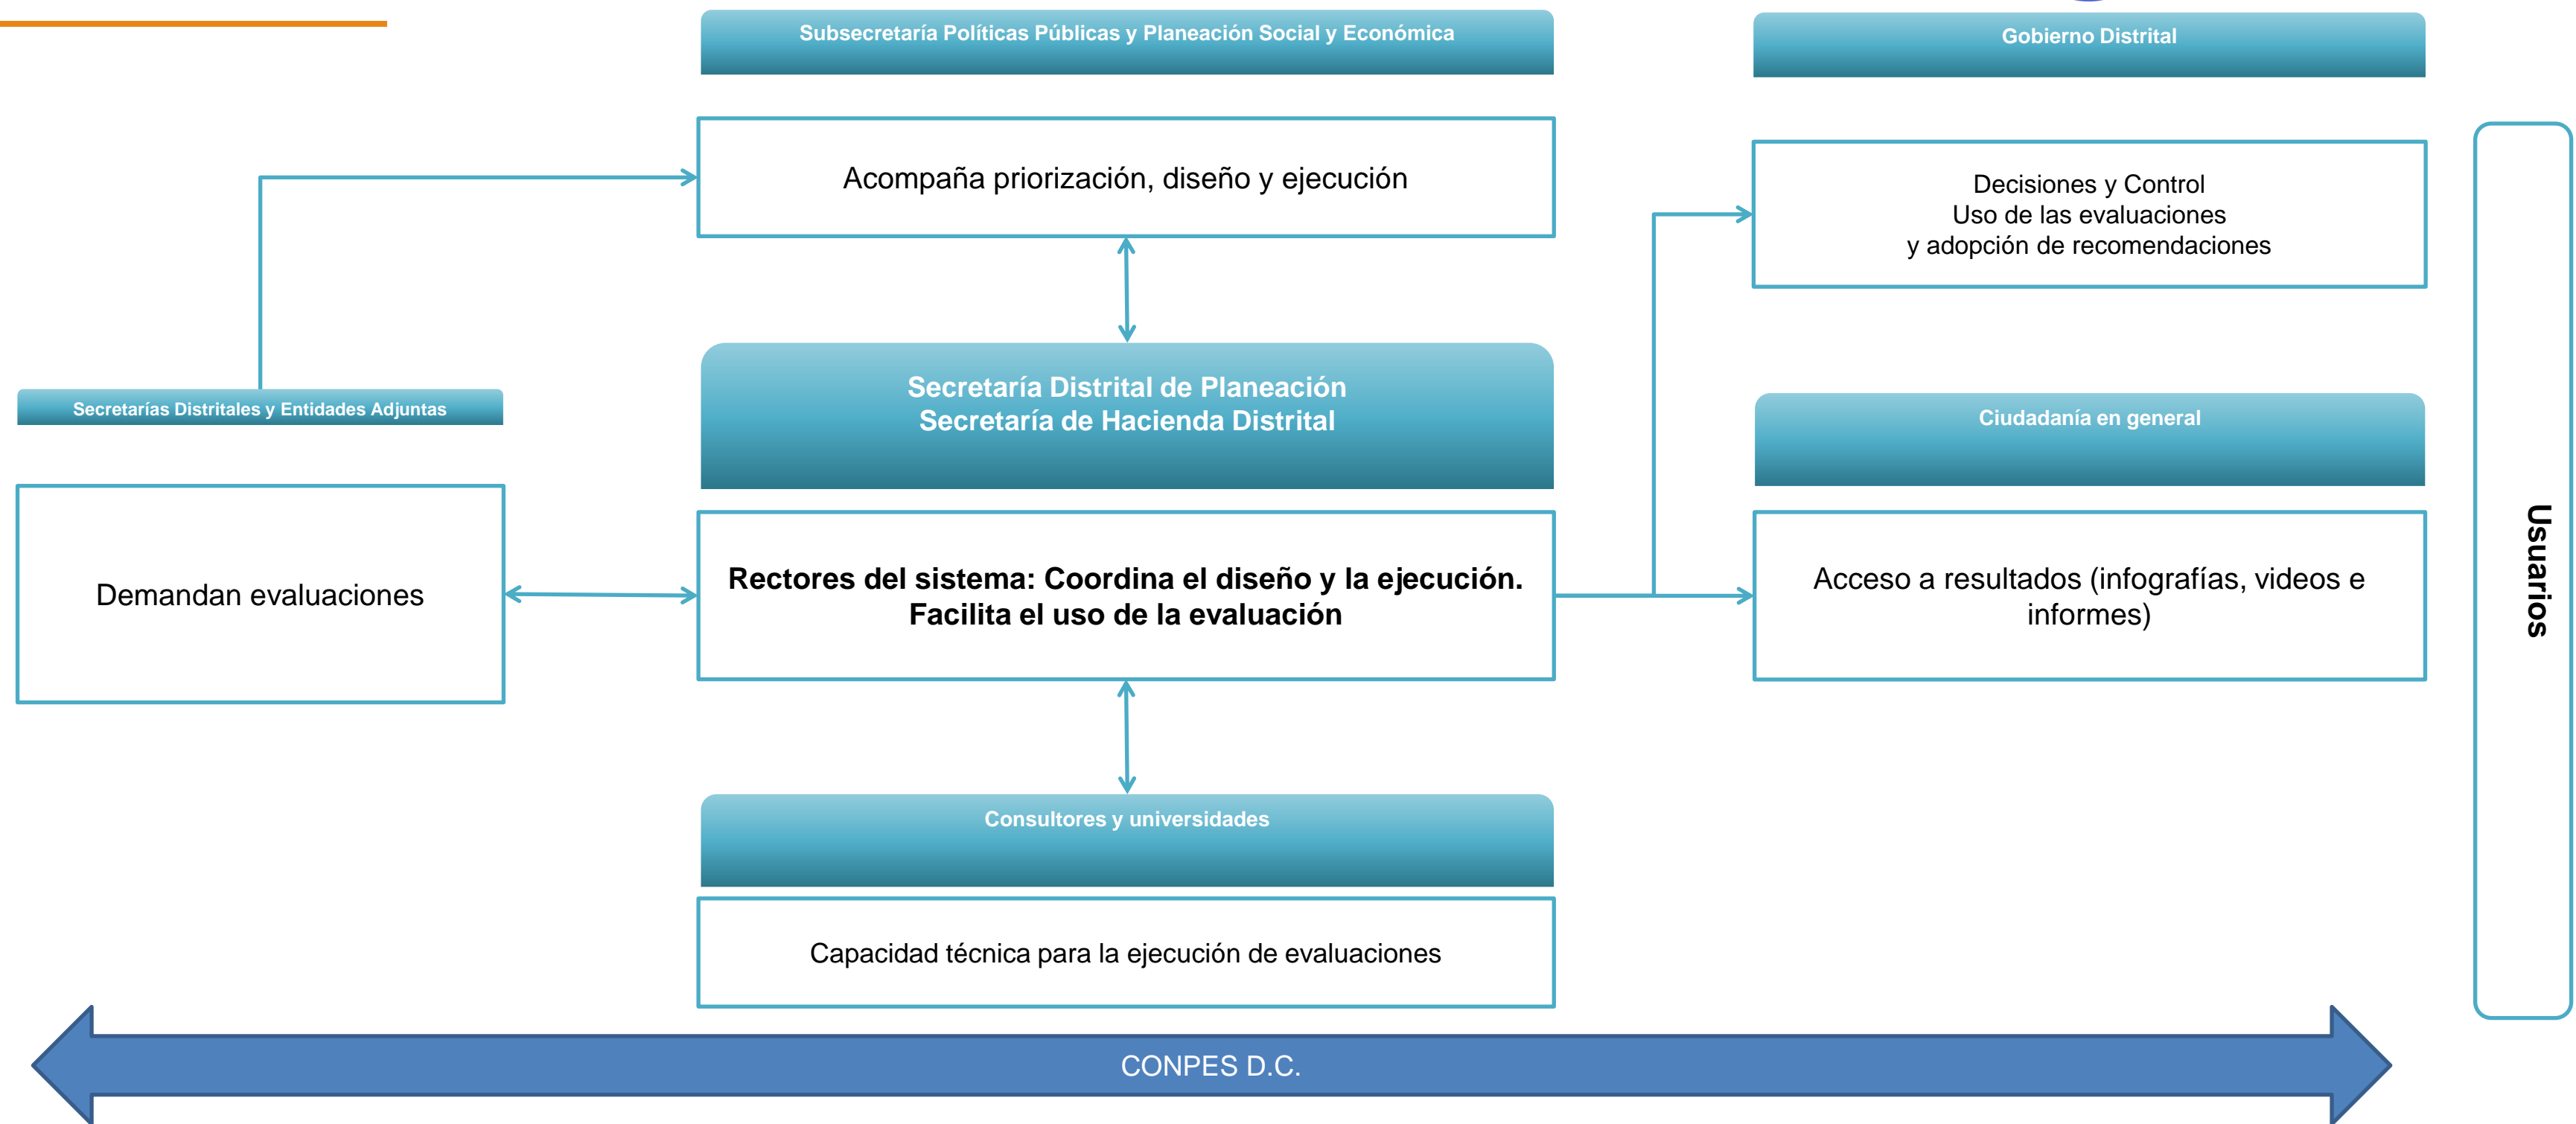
Subsecretaría Políticas Públicas y Planeación Social y Económica

Gobierno Distrital

Acompaña priorización, diseño y ejecución

Decisiones y Control
Uso de las evaluaciones
y adopción de recomendaciones

Secretarías Distritales y Entidades Adjuntas

Secretaría Distrital de Planeación
Secretaría de Hacienda Distrital

Ciudadanía en general

Demandan evaluaciones

Rectores del sistema: Coordina el diseño y la ejecución. Facilita el uso de la evaluación

Acceso a resultados (infografías, videos e informes)

Usuarios

Consultores y universidades

Capacidad técnica para la ejecución de evaluaciones

CONPES D.C.